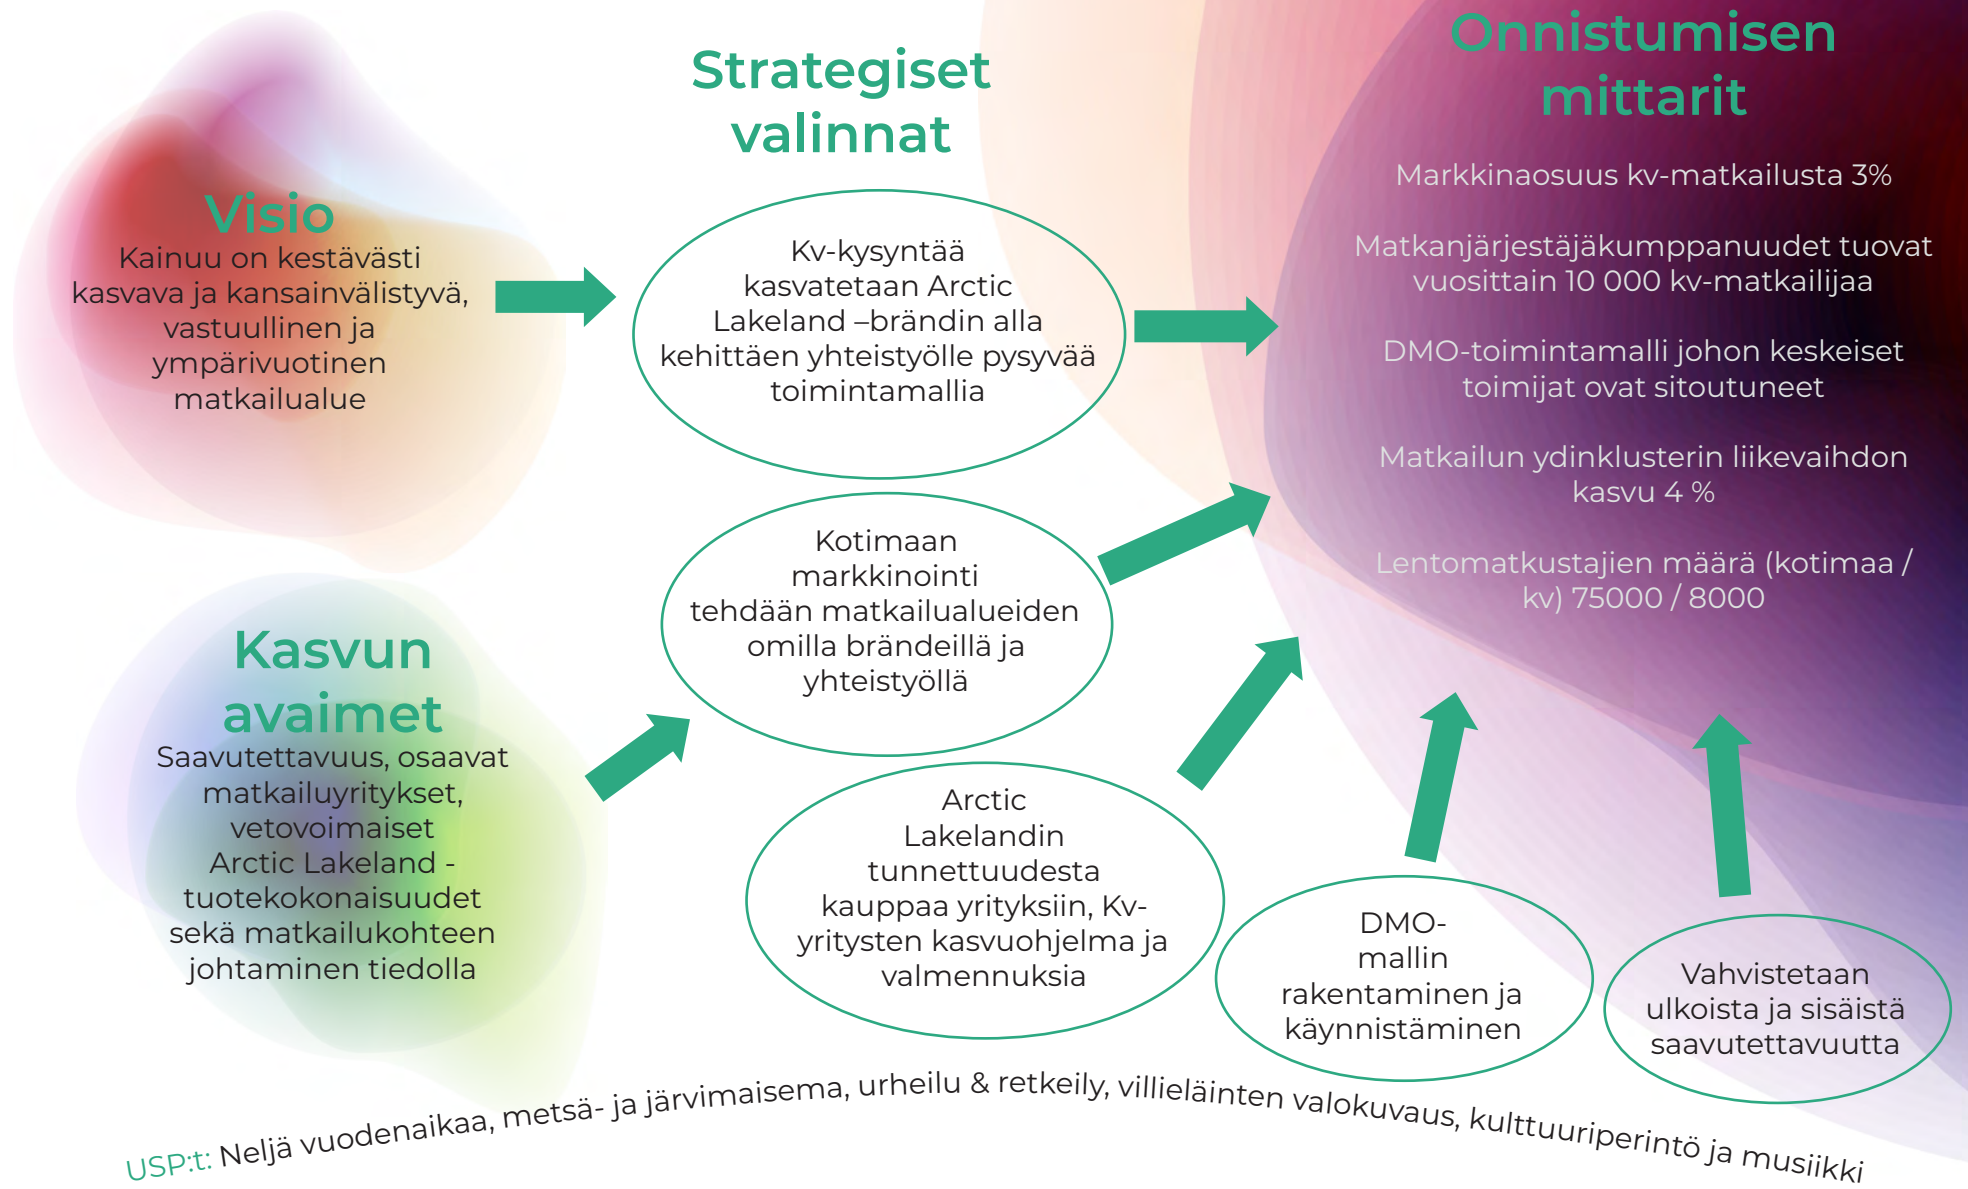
Strategiset valinnat

Onnistumisen mittarit

Visio
Kainuu on kestävästi kasvava ja kansainvälistyvä, vastuullinen ja ympärivuotinen matkailualue

Kv-kysyntää kasvatetaan Arctic Lakeland –brändin alla kehittäen yhteistyölle pysyvää toimintamallia

Markkinaosuus kv-matkailusta 3%

Matkanjärjestäjäkumppanuudet tuovat vuosittain 10 000 kv-matkailijaa

DMO-toimintamalli johon keskeiset toimijat ovat sitoutuneet

Matkailun ydinklusterin liikevaihdon kasvu 4 %

Lentomatkustajien määrä (kotimaa / kv) 75000 / 8000

Kotimaan markkinointi tehdään matkailualueiden omilla brändeillä ja yhteistyöllä

Kasvun avaimet
Saavutettavuus, osaavat matkailuyritykset, vetovoimaiset Arctic Lakeland -tuotekokonaisuudet sekä matkailukohteen johtaminen tiedolla

Arctic Lakelandin tunnettuudesta kauppaa yrityksiin, Kv-yritysten kasvuohjelma ja valmennuksia

DMO-mallin rakentaminen ja käynnistäminen

Vahvistetaan ulkoista ja sisäistä saavutettavuutta

USP:t: Neljä vuodenaikaa, metsä- ja järvimaisema, urheilu & retkeily, villieläinten valokuvaus, kulttuuriperintö ja musiikki